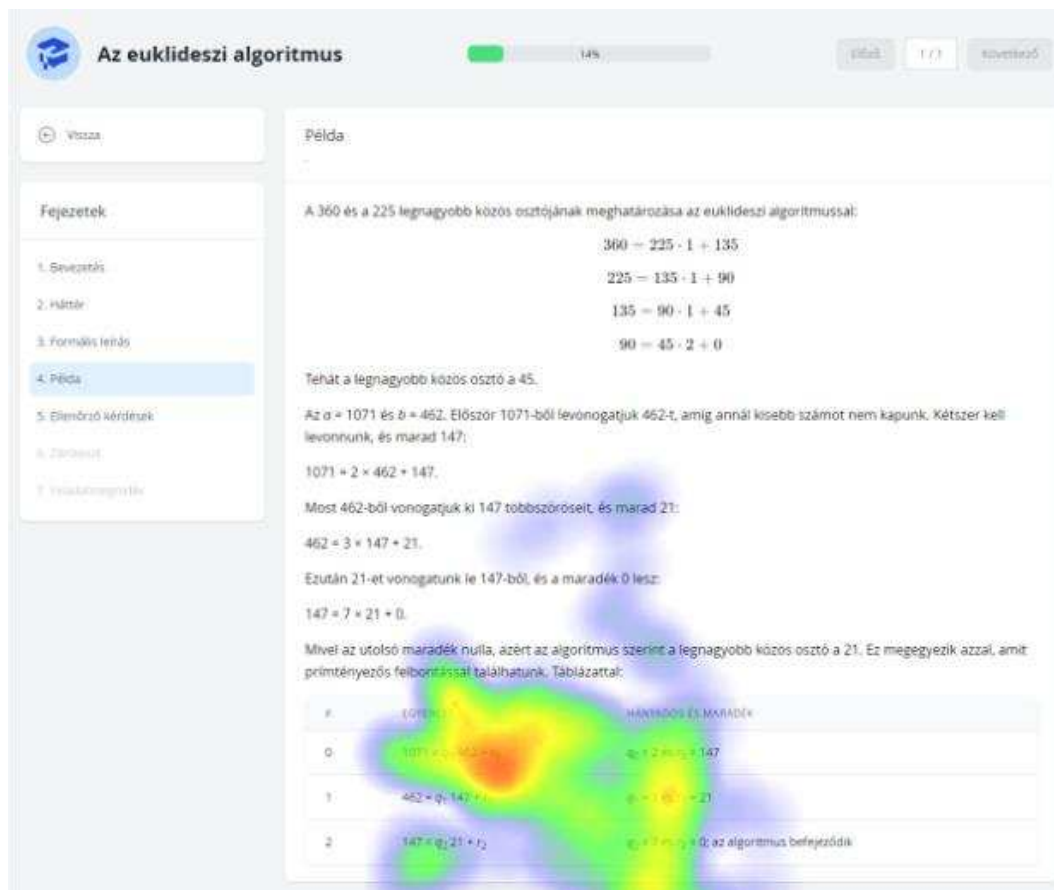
Az euklideszi algoritmus

14%

Előző 1 / 3 Következő

Vissza

Fejezetek

1. Bevezetés

2. Háttér

3. Formális leírás

4. Példa

5. Ellenőrző kérdések

6. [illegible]

7. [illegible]

Példa

A 360 és a 225 legnagyobb közös osztójának meghatározása az euklideszi algoritmussal:

$360 = 225 \cdot 1 + 135$

$225 = 135 \cdot 1 + 90$

$135 = 90 \cdot 1 + 45$

$90 = 45 \cdot 2 + 0$

Tehát a legnagyobb közös osztó a 45.

Az $a$ = 1071 és $b$ = 462. Először 1071-ből levonogatjuk 462-t, amíg annál kisebb számot nem kapunk. Kétszer kell levonnunk, és marad 147:

1071 = 2 × 462 + 147.

Most 462-ből vonogatjuk ki 147 többszöröseit, és marad 21:

462 = 3 × 147 + 21.

Ezután 21-et vonogatunk le 147-ből, és a maradék 0 lesz:

147 = 7 × 21 + 0.

Mivel az utolsó maradék nulla, azért az algoritmus szerint a legnagyobb közös osztó a 21. Ez megegyezik azzal, amit prímtényezős felbontással találhatunk. Táblázattal:

| $k$ | EGYENLET | HÁNYADOS ÉS MARADÉK |
|---|---|---|
| 0 | $1071 = q_0\,462 + r_0$ | $q_0 = 2$ és $r_0 = 147$ |
| 1 | $462 = q_1\,147 + r_1$ | $q_1 = 3$ és $r_1 = 21$ |
| 2 | $147 = q_2\,21 + r_2$ | $q_2 = 7$ és $r_2 = 0$; az algoritmus befejeződik |